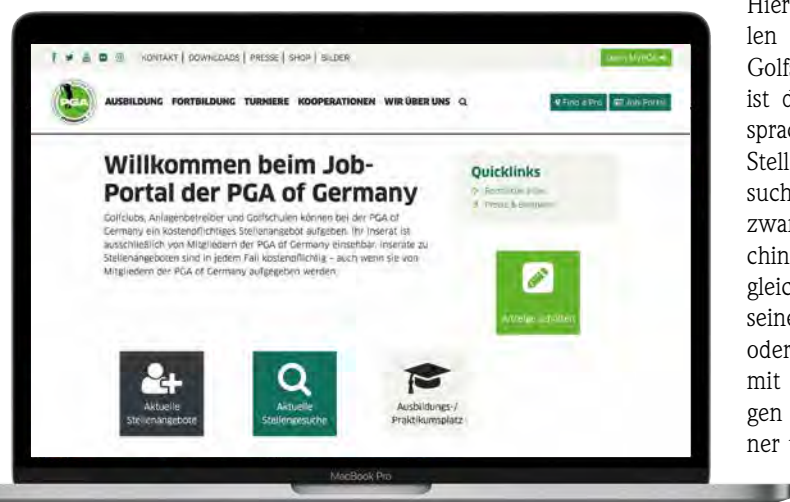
KONTAKT | DOWNLOADS | PRESSE | SHOP | BILDER

Login MYPGA

PGA

AUSBILDUNG FORTBILDUNG TURNIERE KOOPERATIONEN WIR ÜBER UNS

Find a Pro | Job Portal

Willkommen beim Job-Portal der PGA of Germany

Golfclubs, Anlagenbetreiber und Golfschulen können bei der PGA of Germany ein kostenpflichtiges Stellenangebot aufgeben. Ihr Inserat ist ausschließlich von Mitgliedern der PGA of Germany einsehbar. Inserate zu Stellenangeboten sind in jedem Fall kostenpflichtig – auch wenn sie von Mitgliedern der PGA of Germany aufgegeben werden.

Quicklinks
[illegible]
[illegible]

Anzeige schalten

Aktuelle Stellenangebote

Aktuelle Stellengesuche

Ausbildungs-/ Praktikumsplatz

MacBook Pro

Hier
len
Golf
ist d
sprac
Stell
such
zwar
chin
gleic
seine
oder
mit
gen
ner